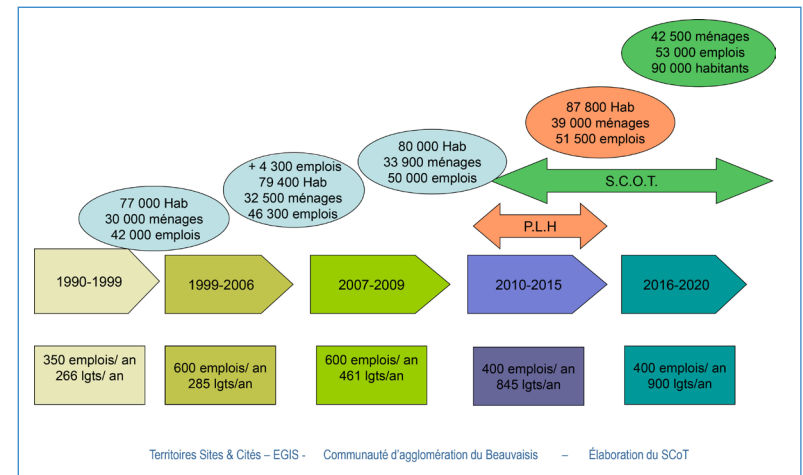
42 500 ménages
53 000 emplois
90 000 habitants

87 800 Hab
39 000 ménages
51 500 emplois

80 000 Hab
33 900 ménages
50 000 emplois

+ 4 300 emplois
79 400 Hab
32 500 ménages
46 300 emplois

77 000 Hab
30 000 ménages
42 000 emplois

S.C.O.T.

P.L.H

1990-1999

1999-2006

2007-2009

2010-2015

2016-2020

350 emplois/ an
266 lgts/ an

600 emplois/ an
285 lgts/an

600 emplois/ an
461 lgts/an

400 emplois/ an
845 lgts/an

400 emplois/ an
900 lgts/an

Territoires Sites & Cités – EGIS - Communauté d'agglomération du Beauvaisis – Élaboration du SCoT